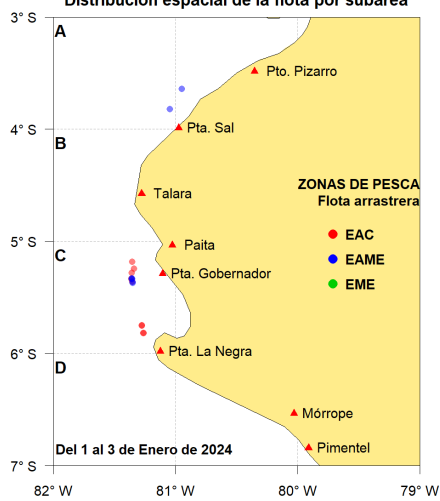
Distribución espacial de la flota por subárea

3° S
4° S
5° S
6° S
7° S

A
B
C
D

Pto. Pizarro
Pta. Sal
Talara
Paita
Pta. Gobernador
Pta. La Negra
Mórrope
Pimentel

ZONAS DE PESCA
Flota arrastrera
EAC
EAME
EME

Del 1 al 3 de Enero de 2024

82° W
81° W
80° W
79° W